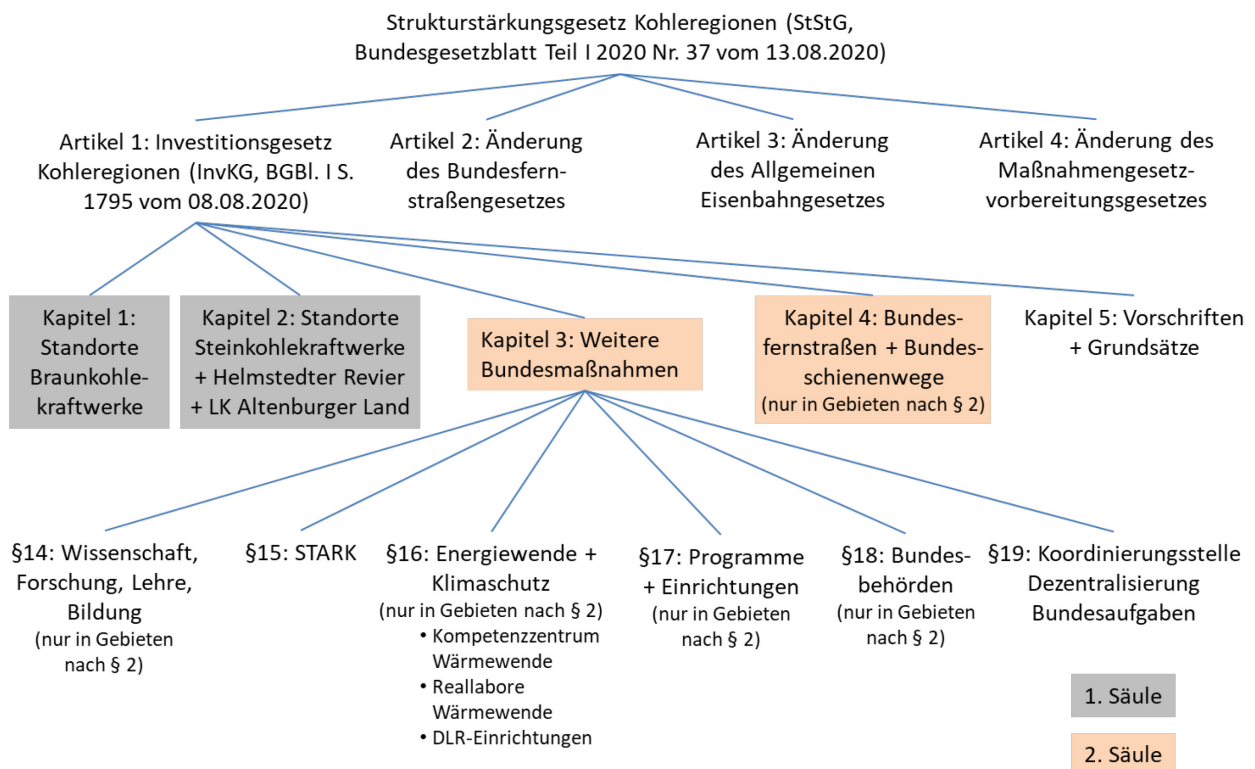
Strukturstärkungsgesetz Kohleregionen (StStG, Bundesgesetzblatt Teil I 2020 Nr. 37 vom 13.08.2020)

Artikel 1: Investitionsgesetz Kohleregionen (InvKG, BGBl. I S. 1795 vom 08.08.2020)

Artikel 2: Änderung des Bundesfernstraßengesetzes

Artikel 3: Änderung des Allgemeinen Eisenbahngesetzes

Artikel 4: Änderung des Maßnahmengesetzvorbereitungsgesetzes

Kapitel 1: Standorte Braunkohlekraftwerke

Kapitel 2: Standorte Steinkohlekraftwerke + Helmstedter Revier + LK Altenburger Land

Kapitel 3: Weitere Bundesmaßnahmen

Kapitel 4: Bundesfernstraßen + Bundesschienenwege (nur in Gebieten nach § 2)

Kapitel 5: Vorschriften + Grundsätze

§14: Wissenschaft, Forschung, Lehre, Bildung (nur in Gebieten nach § 2)

§15: STARK

§16: Energiewende + Klimaschutz (nur in Gebieten nach § 2)
• Kompetenzzentrum Wärmewende
• Reallabore Wärmewende
• DLR-Einrichtungen

§17: Programme + Einrichtungen (nur in Gebieten nach § 2)

§18: Bundesbehörden (nur in Gebieten nach § 2)

§19: Koordinierungsstelle Dezentralisierung Bundesaufgaben

1. Säule

2. Säule